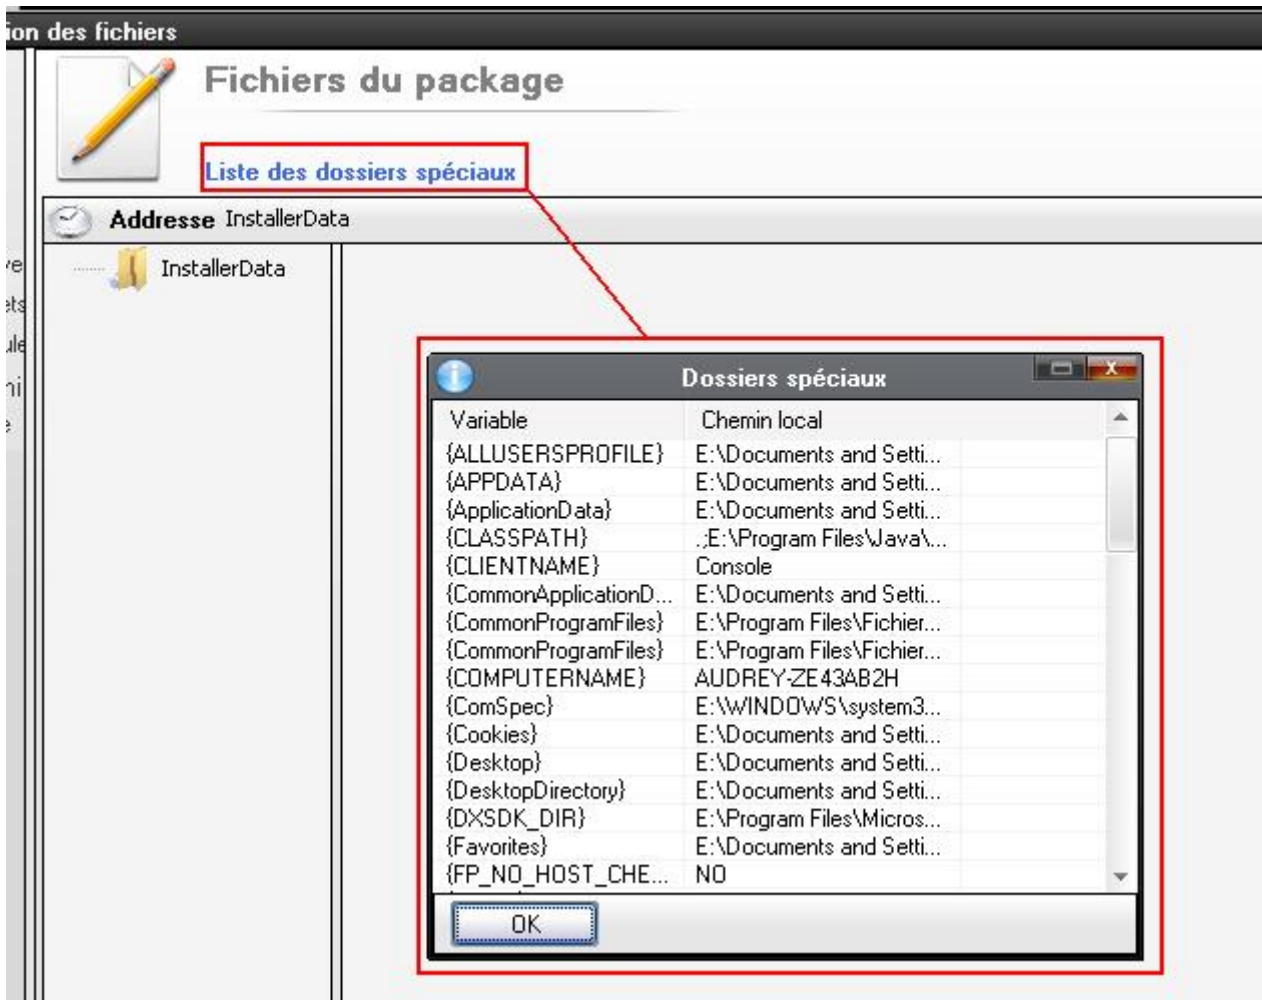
ion des fichiers

Fichiers du package

Liste des dossiers spéciaux

Addresse InstallerData

InstallerData

Dossiers spéciaux

| Variable | Chemin local |
|---|---|
| {ALLUSERSPROFILE} | E:\Documents and Setti... |
| {APPDATA} | E:\Documents and Setti... |
| {ApplicationData} | E:\Documents and Setti... |
| {CLASSPATH} | .;E:\Program Files\Java\... |
| {CLIENTNAME} | Console |
| {CommonApplicationD... | E:\Documents and Setti... |
| {CommonProgramFiles} | E:\Program Files\Fichier... |
| {CommonProgramFiles} | E:\Program Files\Fichier... |
| {COMPUTERNAME} | AUDREY-ZE43AB2H |
| {ComSpec} | E:\WINDOWS\system3... |
| {Cookies} | E:\Documents and Setti... |
| {Desktop} | E:\Documents and Setti... |
| {DesktopDirectory} | E:\Documents and Setti... |
| {DXSDK_DIR} | E:\Program Files\Micros... |
| {Favorites} | E:\Documents and Setti... |
| {FP_NO_HOST_CHE... | NO |

OK